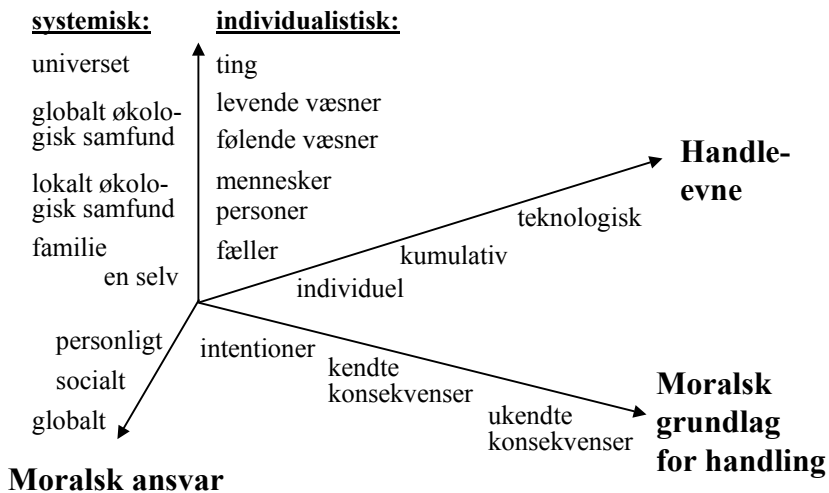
systemisk:

universet

globalt økologisk samfund

lokalt økologisk samfund

familie

en selv

individualistisk:

ting

levende væsner

følende væsner

mennesker

personer

fæller

Handleevne

teknologisk

kumulativ

individuel

personligt

socialt

globalt

intentioner

kendte konsekvenser

ukendte konsekvenser

Moralsk grundlag for handling

Moralsk ansvar